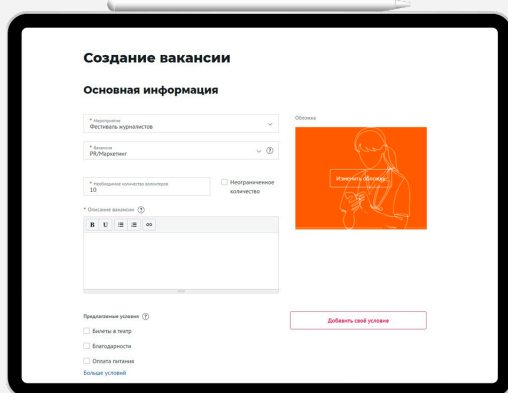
Создание вакансии

Основная информация

* Мероприятие
Фестиваль журналистов

* Вакансия
PR/Маркетинг

* Необходимое количество волонтеров
10

Неограниченное количество

* Описание вакансии ?

B U

Обложка

Изменить обложку

Предлагаемые условия ?

Билеты в театр

Благодарности

Оплата питания

Больше условий

Добавить своё условие